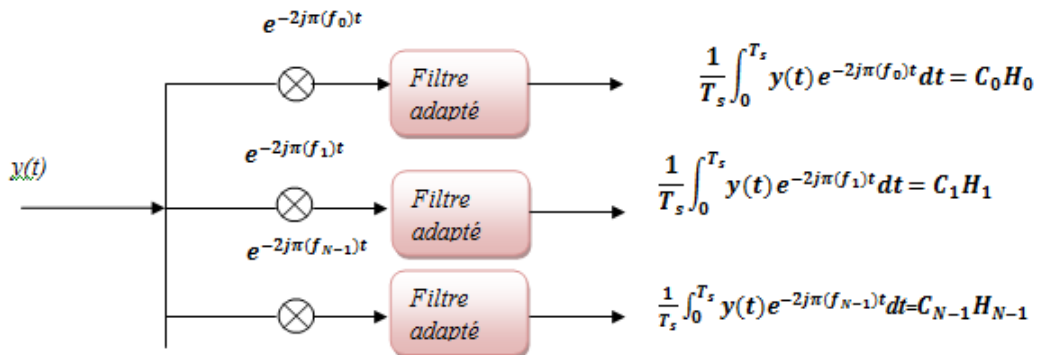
$e^{-2j\pi(f_0)t}$

Filtre adapté

$\frac{1}{T_s}\int_0^{T_s} y(t)\,e^{-2j\pi(f_0)t}dt = C_0H_0$

y(t)

$e^{-2j\pi(f_1)t}$

Filtre adapté

$\frac{1}{T_s}\int_0^{T_s} y(t)\,e^{-2j\pi(f_1)t}dt = C_1H_1$

$e^{-2j\pi(f_{N-1})t}$

Filtre adapté

$\frac{1}{T_s}\int_0^{T_s} y(t)\,e^{-2j\pi(f_{N-1})t}dt=C_{N-1}H_{N-1}$